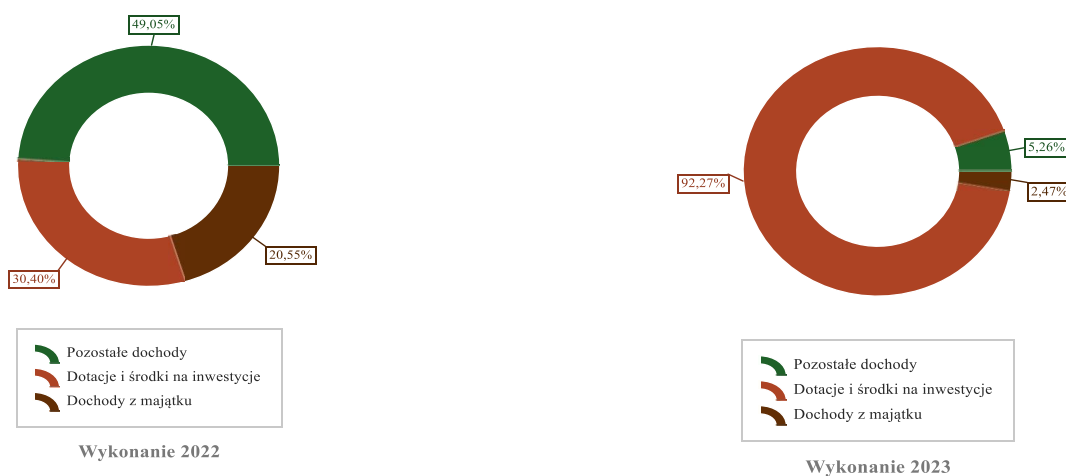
49,05%

30,40%

20,55%

Pozostałe dochody
Dotacje i środki na inwestycje
Dochody z majątku

Wykonanie 2022

5,26%

92,27%

2,47%

Pozostałe dochody
Dotacje i środki na inwestycje
Dochody z majątku

Wykonanie 2023